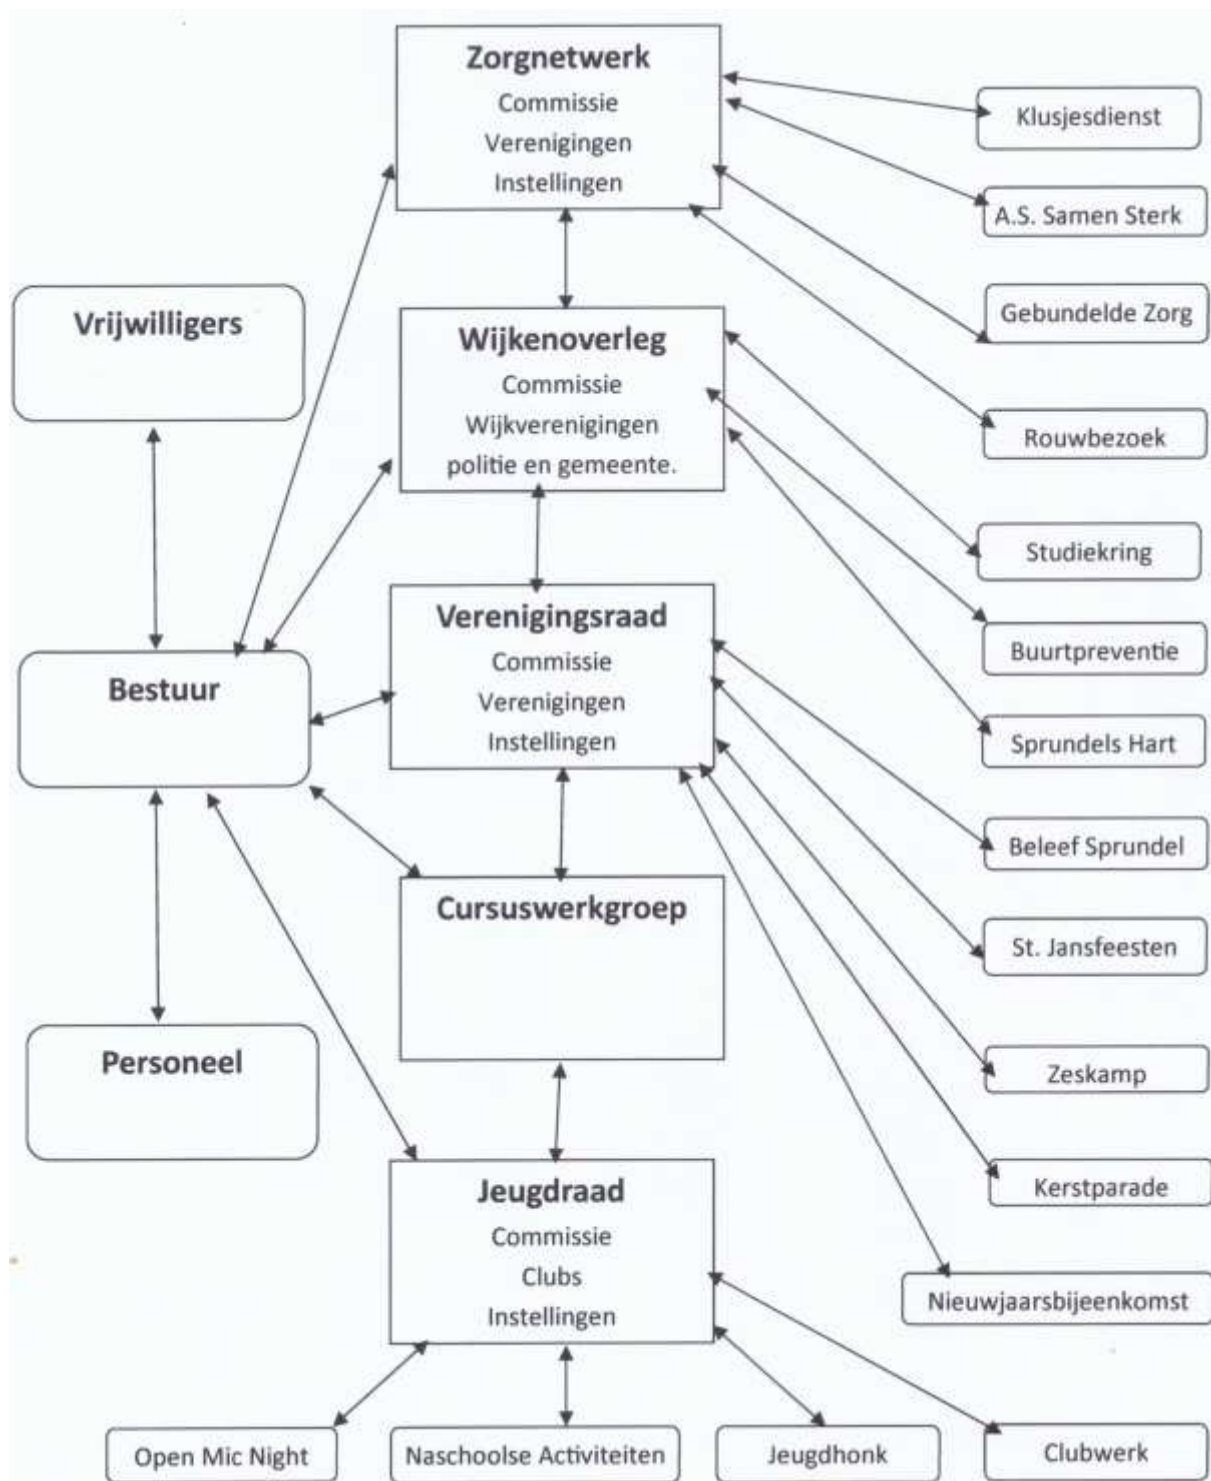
Zorgnetwerk
Commissie
Verenigingen
Instellingen

Klusjesdienst

A.S. Samen Sterk

Gebundelde Zorg

Vrijwilligers

Wijkenoverleg
Commissie
Wijkverenigingen
politie en gemeente.

Rouwbezoek

Studiekring

Buurtpreventie

Verenigingsraad
Commissie
Verenigingen
Instellingen

Bestuur

Sprundels Hart

Beleef Sprundel

Cursuswerkgroep

St. Jansfeesten

Personeel

Zeskamp

Kerstparade

Jeugdraad
Commissie
Clubs
Instellingen

Nieuwjaarsbijeenkomst

Open Mic Night

Naschoolse Activiteiten

Jeugdhonk

Clubwerk